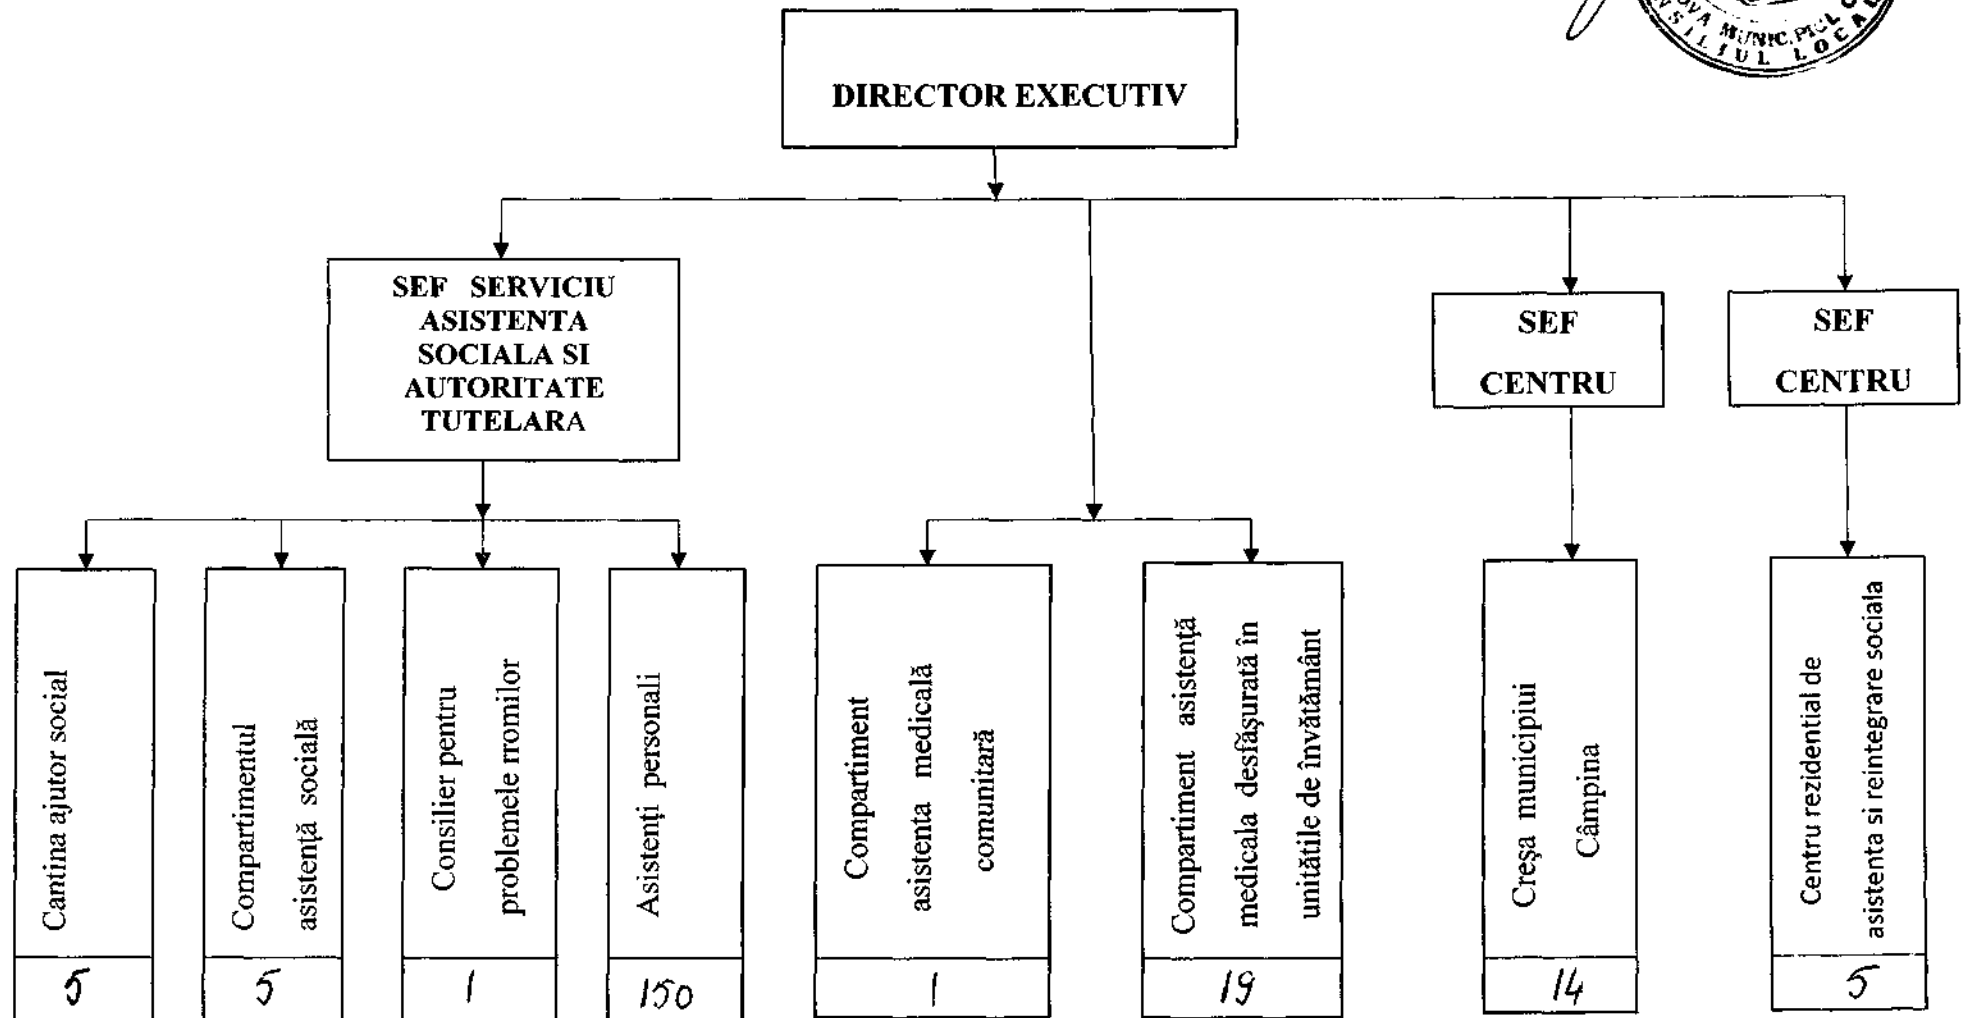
MUNICIPIUL CONSILIUL LOCAL

DIRECTOR EXECUTIV

SEF SERVICIU ASISTENTA SOCIALA SI AUTORITATE TUTELARA

SEF CENTRU

SEF CENTRU

Cantina ajutor social

5

Compartimentul asistență socială

5

Consilier pentru problemele rromilor

1

Asistenți personali

150

Compartiment asistenta medicală comunitară

1

Compartiment asistență medicala desfăşurată în unităţile de învățământ

19

Creşa municipiui Câmpina

14

Centru rezidential de asistenta si reintegrare sociala

5